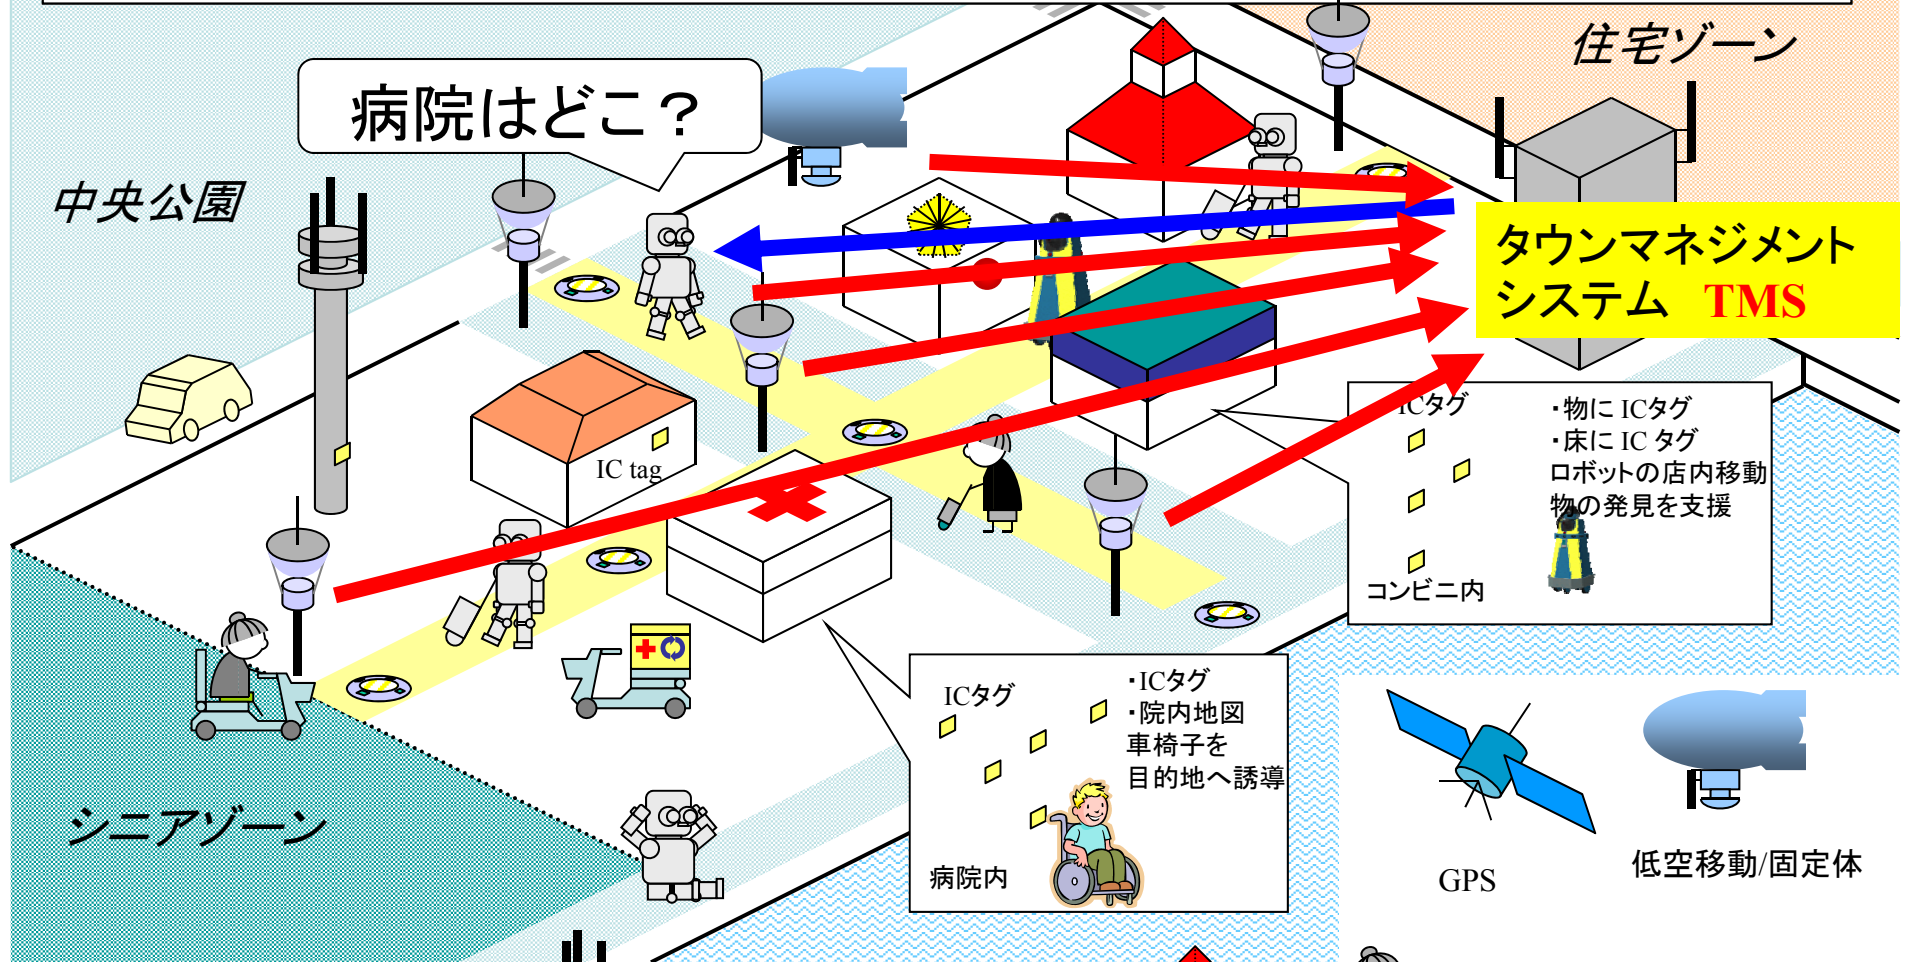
住宅ゾーン

病院はどこ？

中央公園

タウンマネジメントシステム TMS

ICタグ

・物に ICタグ
・床に IC タグ
ロボットの店内移動
物の発見を支援

IC tag

コンビニ内

ICタグ

・ICタグ
・院内地図
車椅子を
目的地へ誘導

病院内

シニアゾーン

GPS

低空移動/固定体